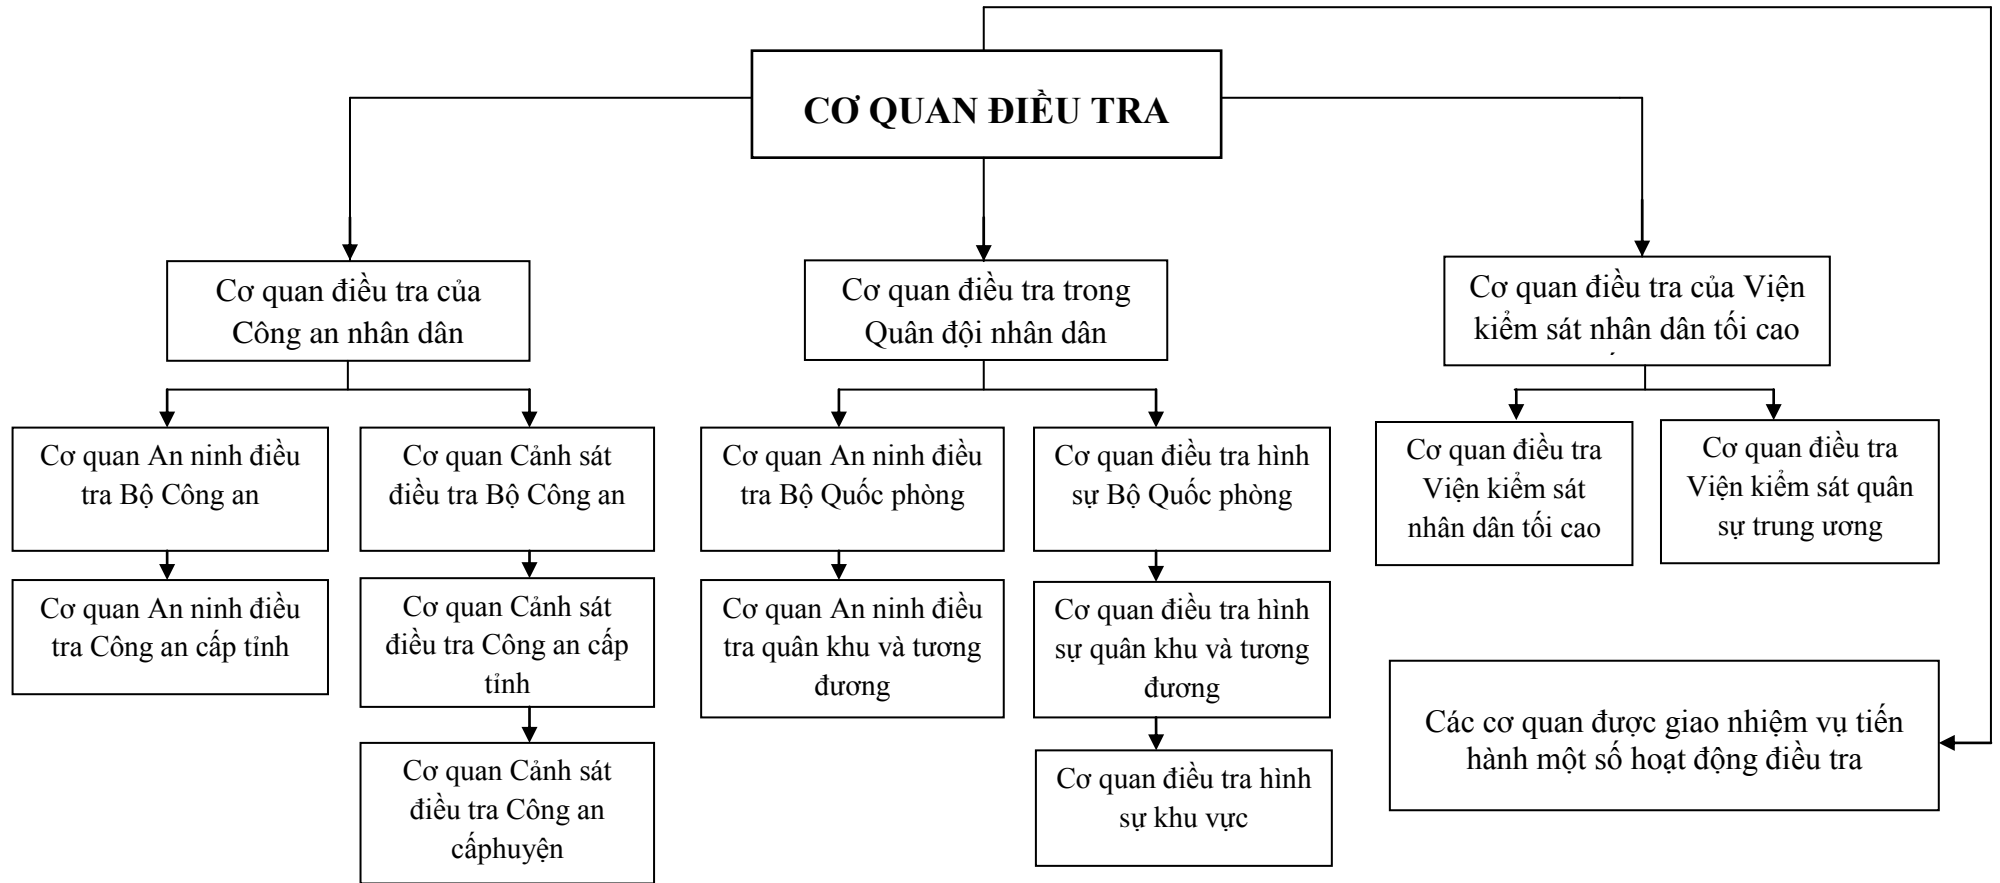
CƠ QUAN ĐIỀU TRA

Cơ quan điều tra của Công an nhân dân

Cơ quan An ninh điều tra Bộ Công an

Cơ quan An ninh điều tra Công an cấp tỉnh

Cơ quan Cảnh sát điều tra Bộ Công an

Cơ quan Cảnh sát điều tra Công an cấp tỉnh

Cơ quan Cảnh sát điều tra Công an cấphuyện

Cơ quan điều tra trong Quân đội nhân dân

Cơ quan An ninh điều tra Bộ Quốc phòng

Cơ quan An ninh điều tra quân khu và tương đương

Cơ quan điều tra hình sự Bộ Quốc phòng

Cơ quan điều tra hình sự quân khu và tương đương

Cơ quan điều tra hình sự khu vực

Cơ quan điều tra của Viện kiểm sát nhân dân tối cao

Cơ quan điều tra Viện kiểm sát nhân dân tối cao

Cơ quan điều tra Viện kiểm sát quân sự trung ương

Các cơ quan được giao nhiệm vụ tiến hành một số hoạt động điều tra